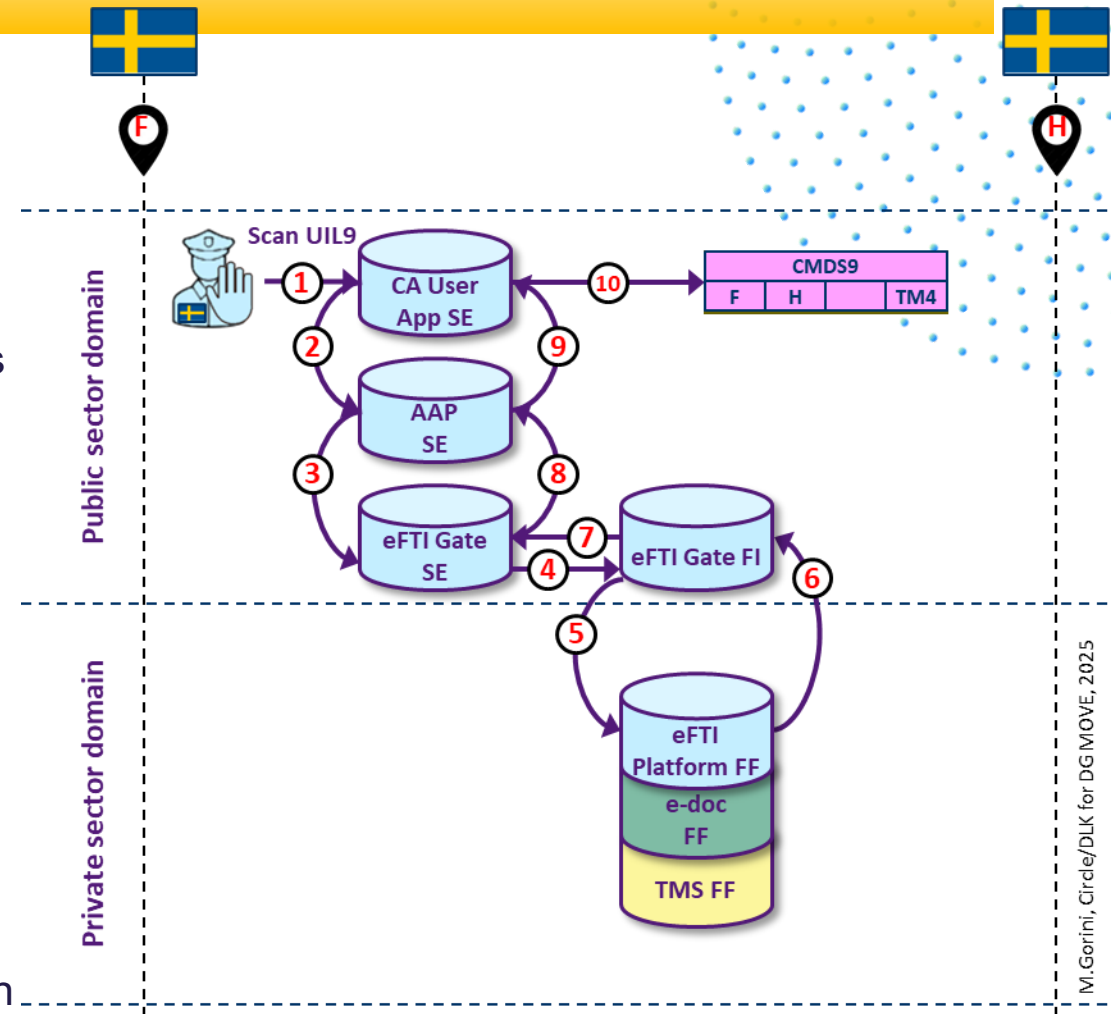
F

H

Public sector domain

Scan UIL9

1

CA User App SE

10

| CMDS9 | | | |
|---|---|---|---|
| F | H | | TM4 |

2

9

AAP SE

3

8

eFTI Gate SE

7

eFTI Gate FI

4

6

5

Private sector domain

eFTI Platform FF

e-doc FF

TMS FF

M.Gorini, Circle/DLK for DG MOVE, 2025